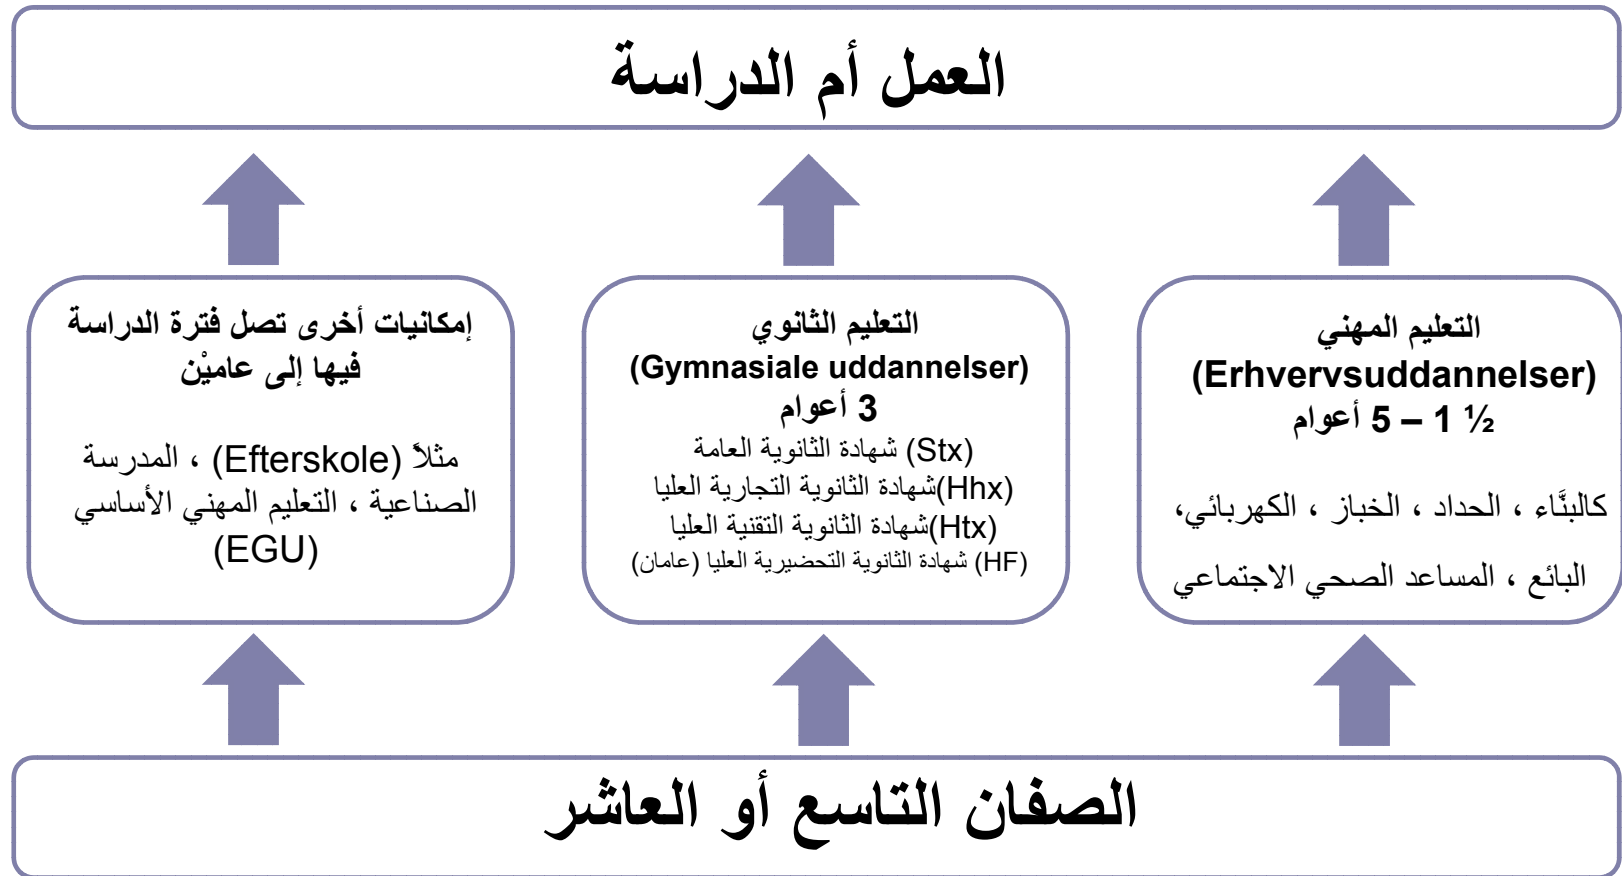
العمل أم الدراسة

التعليم المهني
(Erhvervsuddannelser)
½ 1 – 5 أعوام

كالبنَّاء ، الحداد ، الخباز ، الكهربائي،

البائع ، المساعد الصحي الاجتماعي

التعليم الثانوي
(Gymnasiale uddannelser)
3 أعوام
(Stx) شهادة الثانوية العامة
(Hhx)شهادة الثانوية التجارية العليا
(Htx)شهادة الثانوية التقنية العليا
(HF) شهادة الثانوية التحضيرية العليا (عامان)

إمكانيات أخرى تصل فترة الدراسة فيها إلى عاميْن

مثلاً (Efterskole) ، المدرسة الصناعية ، التعليم المهني الأساسي (EGU)

الصفان التاسع أو العاشر